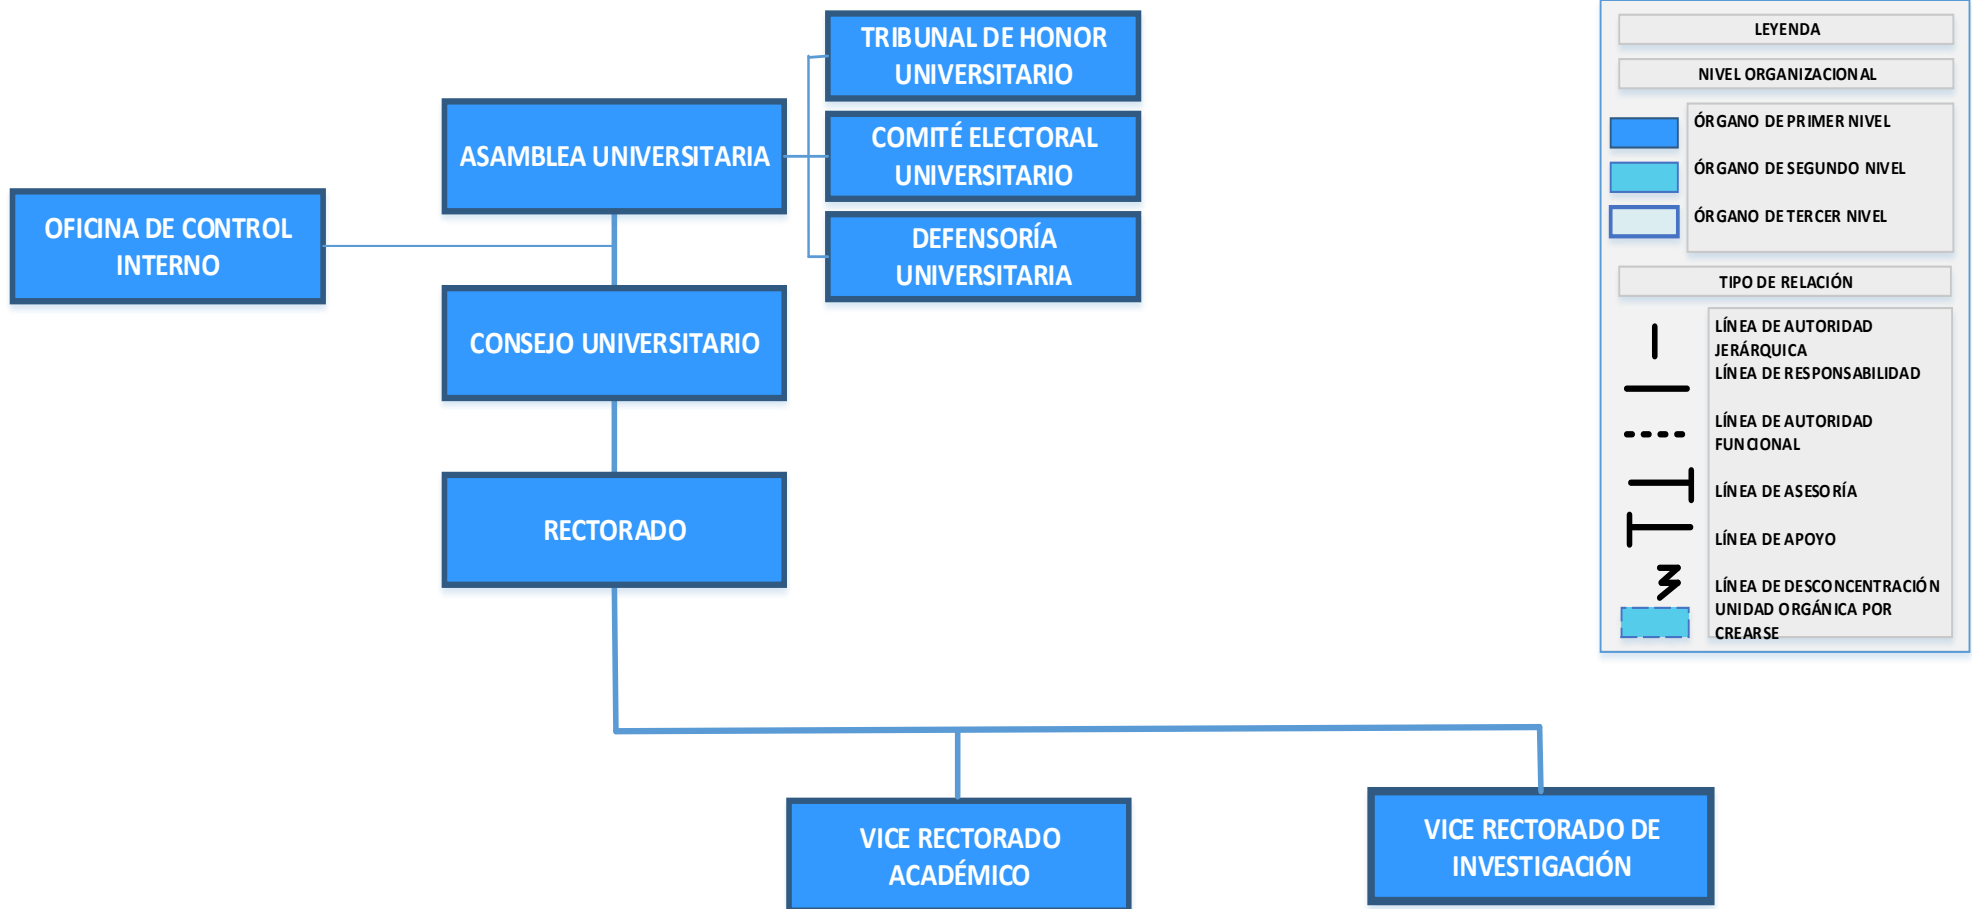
TRIBUNAL DE HONOR UNIVERSITARIO

ASAMBLEA UNIVERSITARIA

COMITÉ ELECTORAL UNIVERSITARIO

OFICINA DE CONTROL INTERNO

DEFENSORÍA UNIVERSITARIA

CONSEJO UNIVERSITARIO

RECTORADO

VICE RECTORADO ACADÉMICO

VICE RECTORADO DE INVESTIGACIÓN

LEYENDA

NIVEL ORGANIZACIONAL

ÓRGANO DE PRIMER NIVEL

ÓRGANO DE SEGUNDO NIVEL

ÓRGANO DE TERCER NIVEL

TIPO DE RELACIÓN

LÍNEA DE AUTORIDAD JERÁRQUICA

LÍNEA DE RESPONSABILIDAD

LÍNEA DE AUTORIDAD FUNCIONAL

LÍNEA DE ASESORÍA

LÍNEA DE APOYO

LÍNEA DE DESCONCENTRACIÓN

UNIDAD ORGÁNICA POR CREARSE